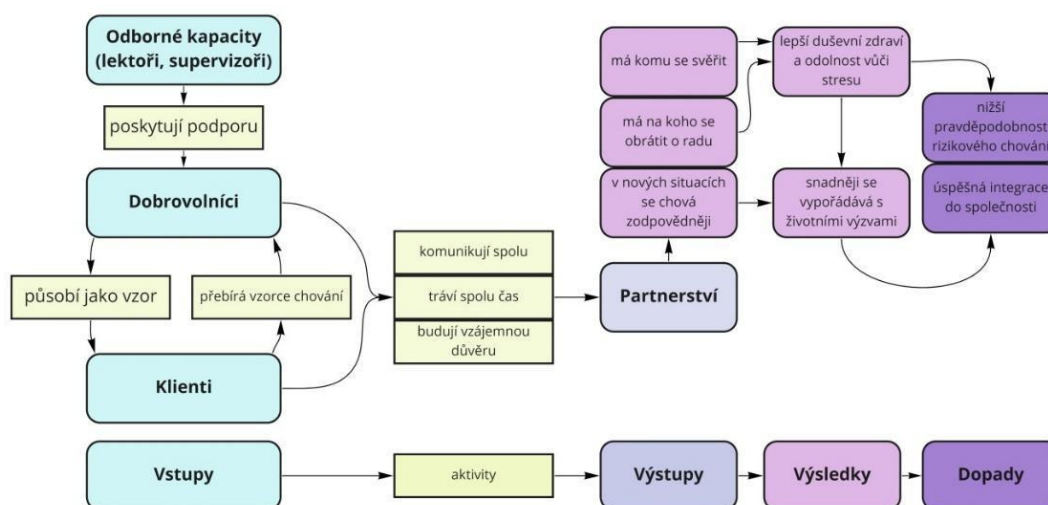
Odborné kapacity (lektoři, supervizoři)

poskytují podporu

Dobrovolníci

působí jako vzor

přebírá vzorce chování

Klienti

komunikují spolu

tráví spolu čas

budují vzájemnou důvěru

Partnerství

má komu se svěřit

má na koho se obrátit o radu

v nových situacích se chová zodpovědněji

lepší duševní zdraví a odolnost vůči stresu

snadněji se vypořádává s životními výzvami

nižší pravděpodobnost rizikového chování

úspěšná integrace do společnosti

Vstupy

aktivity

Výstupy

Výsledky

Dopady